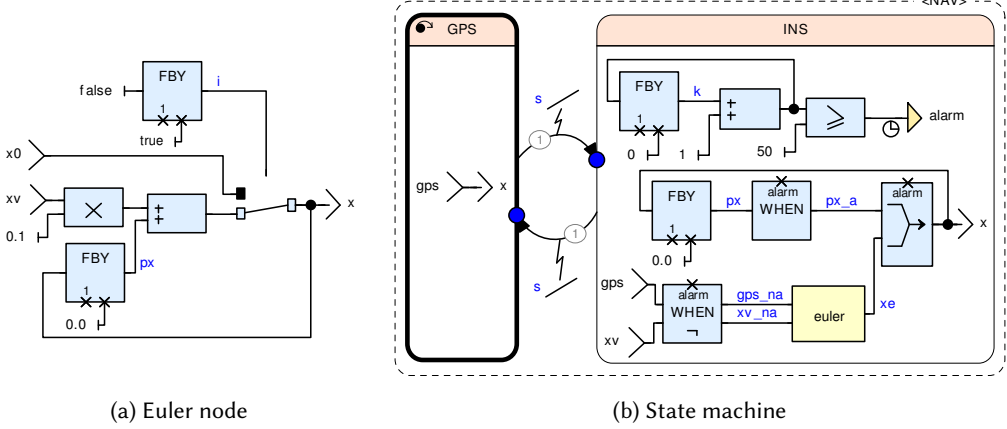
FBY
false
i
1
true
x0
xv
$\times$
+
+
x
0.1
FBY
px
1
0.0

(a) Euler node

<NAV>
GPS
INS
FBY
k
+
+
$\geqslant$
alarm
1
0
1
50
s
1
gps
x
FBY
px
alarm
WHEN
px_a
alarm
x
1
0.0
1
gps
alarm
WHEN
$\neg$
gps_na
xv_na
euler
xe
s
xv

(b) State machine